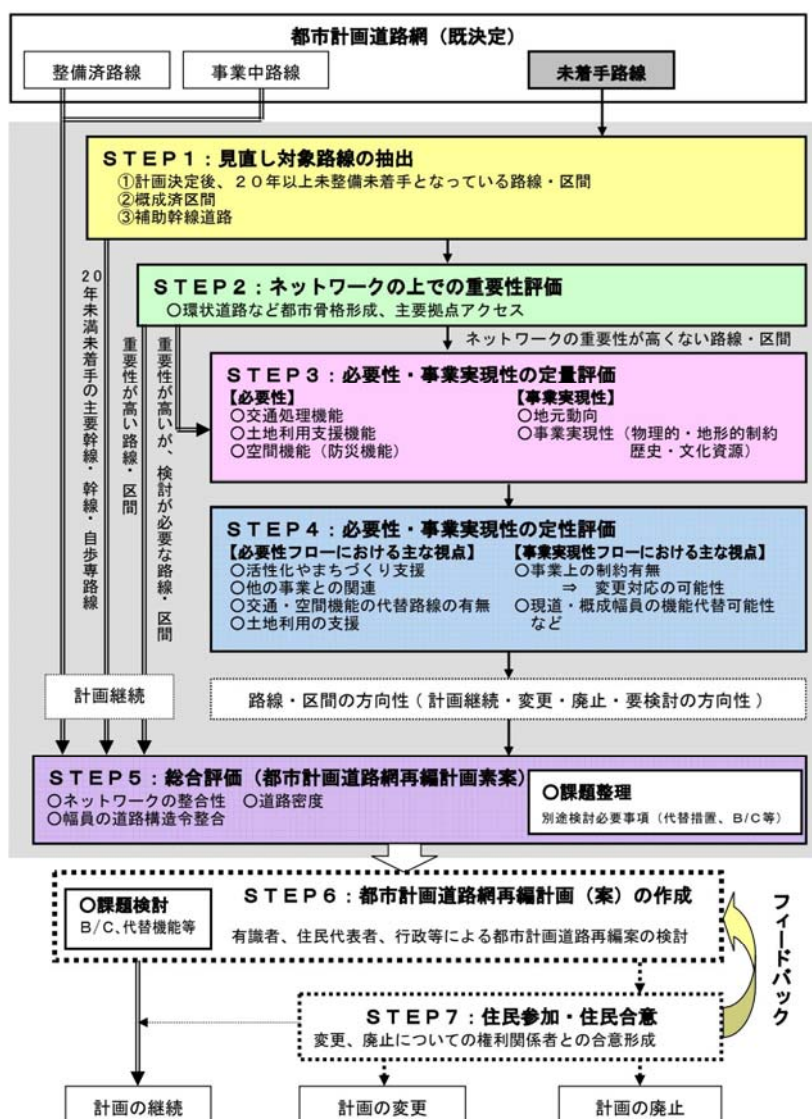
都市計画道路網（既決定）

整備済路線

事業中路線

未着手路線

ＳＴＥＰ１：見直し対象路線の抽出
①計画決定後、２０年以上未整備未着手となっている路線・区間
②概成済区間
③補助幹線道路

ＳＴＥＰ２：ネットワークの上での重要性評価
○環状道路など都市骨格形成、主要拠点アクセス

ネットワークの重要性が高くない路線・区間

２０年未満未着手の主要幹線・幹線・自歩専路線

重要性が高い路線・区間

重要性が高いが、検討が必要な路線・区間

ＳＴＥＰ３：必要性・事業実現性の定量評価
【必要性】
○交通処理機能
○土地利用支援機能
○空間機能（防災機能）
【事業実現性】
○地元動向
○事業実現性（物理的・地形的制約 歴史・文化資源）

ＳＴＥＰ４：必要性・事業実現性の定性評価
【必要性フローにおける主な視点】
○活性化やまちづくり支援
○他の事業との関連
○交通・空間機能の代替路線の有無
○土地利用の支援
【事業実現性フローにおける主な視点】
○事業上の制約有無
⇒ 変更対応の可能性
○現道・概成幅員の機能代替可能性
など

計画継続

路線・区間の方向性（計画継続・変更・廃止・要検討の方向性）

ＳＴＥＰ５：総合評価（都市計画道路網再編計画素案）
○ネットワークの整合性 ○道路密度
○幅員の道路構造令整合

○課題整理
別途検討必要事項（代替措置、B/C等）

○課題検討
B/C、代替機能等

ＳＴＥＰ６：都市計画道路網再編計画（案）の作成
有識者、住民代表者、行政等による都市計画道路再編案の検討

フィードバック

ＳＴＥＰ７：住民参加・住民合意
変更、廃止についての権利関係者との合意形成

計画の継続

計画の変更

計画の廃止